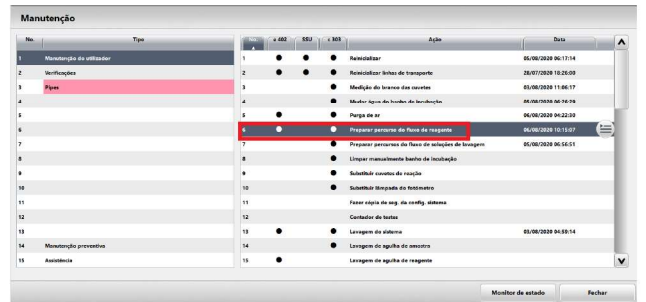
Manutenção

| No. | Tipo |
|---|---|
| 1 | Manutenção do utilizador |
| 2 | Verificações |
| 3 | Pipes |
| 4 | |
| 5 | |
| 6 | |
| 7 | |
| 8 | |
| 9 | |
| 10 | |
| 11 | |
| 12 | |
| 13 | |
| 14 | Manutenção preventiva |
| 15 | Assistência |

| No. | c 402 | SSU | c 303 | Ação | Data |
|---|---|---|---|---|---|
| 1 | ● | ● | ● | Reinicializar | 05/08/2020 06:17:14 |
| 2 | ● | ● | ● | Reinicializar linhas de transporte | 28/07/2020 10:26:00 |
| 3 | | | ● | Medição do branco das cuvetes | 05/08/2020 11:06:17 |
| 4 | | | ● | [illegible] | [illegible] |
| 5 | ● | | ● | Purga de ar | 06/08/2020 04:22:03 |
| 6 | ● | | ● | Preparar percurso do fluxo de reagente | 06/08/2020 10:15:07 |
| 7 | | | ● | Preparar percursos do fluxo de soluções de lavagem | 05/08/2020 06:56:51 |
| 8 | | | ● | Limpar manualmente banho de incubação | |
| 9 | | | ● | Substituir cuvetes de reação | |
| 10 | | | ● | Substituir lâmpada do fotómetro | |
| 11 | | | | Fazer cópia de seg. da config. sistema | |
| 12 | | | | Contador de testes | |
| 13 | ● | | ● | Lavagem do sistema | 05/08/2020 04:59:14 |
| 14 | | | ● | Lavagem de agulha de amostra | |
| 15 | ● | | | Lavagem de agulha de reagente | |

Monitor de estado
Fechar